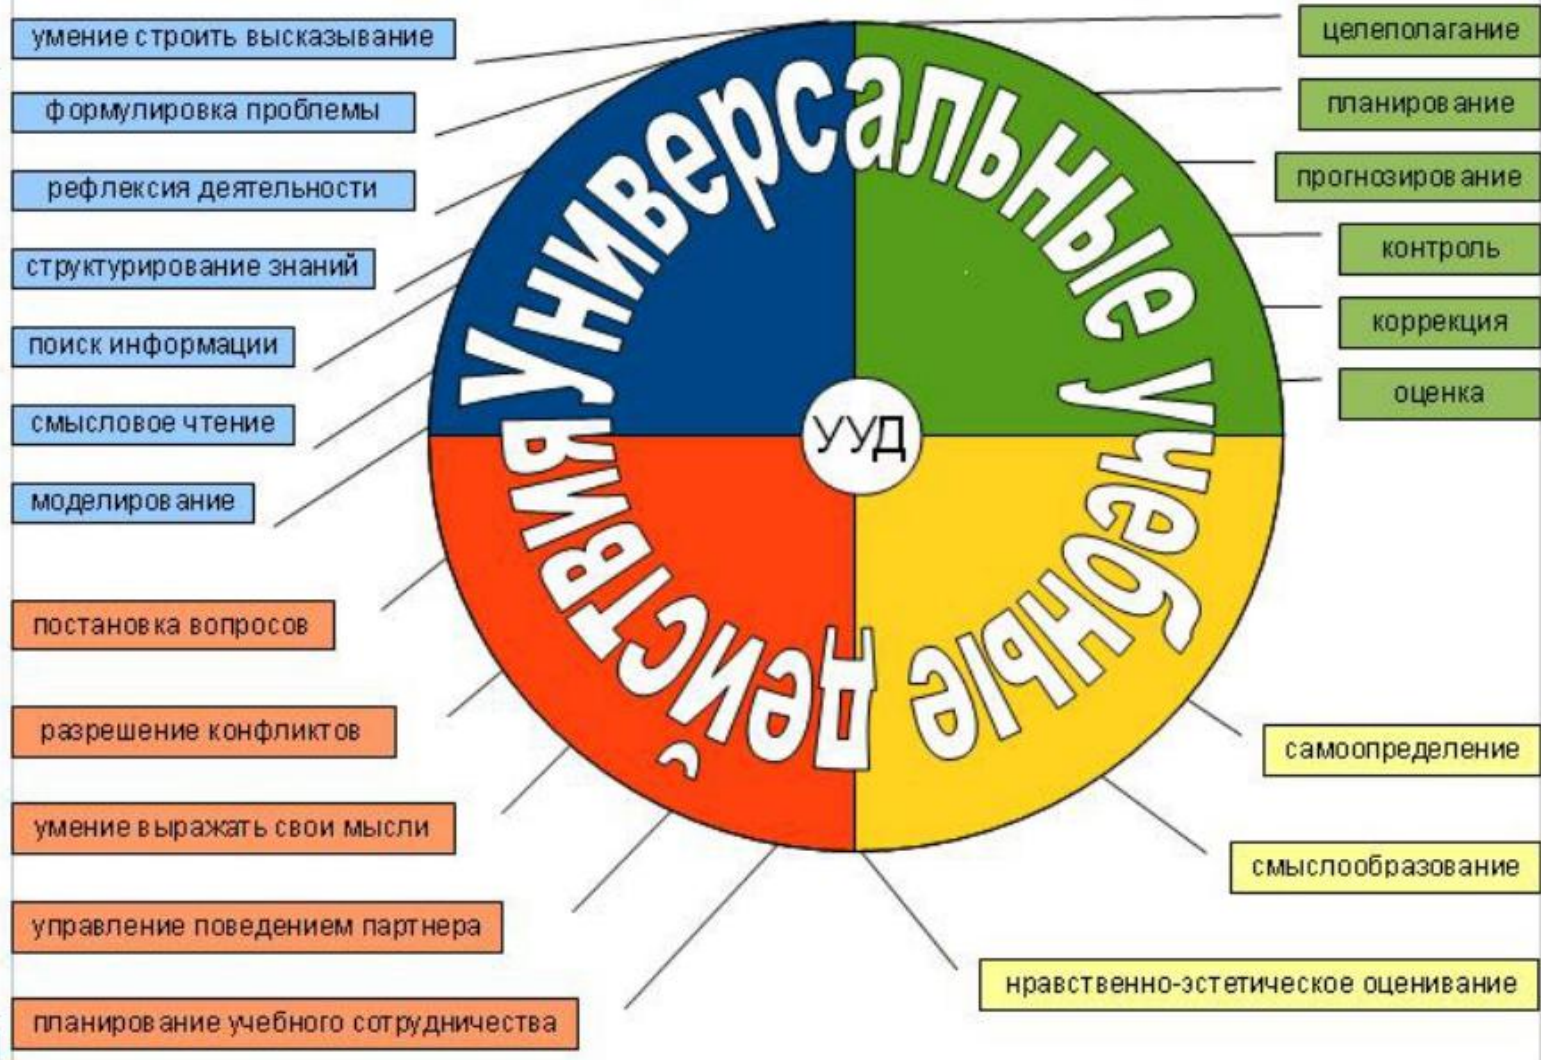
умение строить высказывание

формулировка проблемы

рефлексия деятельности

структурирование знаний

поиск информации

смысловое чтение

моделирование

постановка вопросов

разрешение конфликтов

умение выражать свои мысли

управление поведением партнера

планирование учебного сотрудничества

Универсальные учебные действия

УУД

целеполагание

планирование

прогнозирование

контроль

коррекция

оценка

самоопределение

смыслообразование

нравственно-эстетическое оценивание